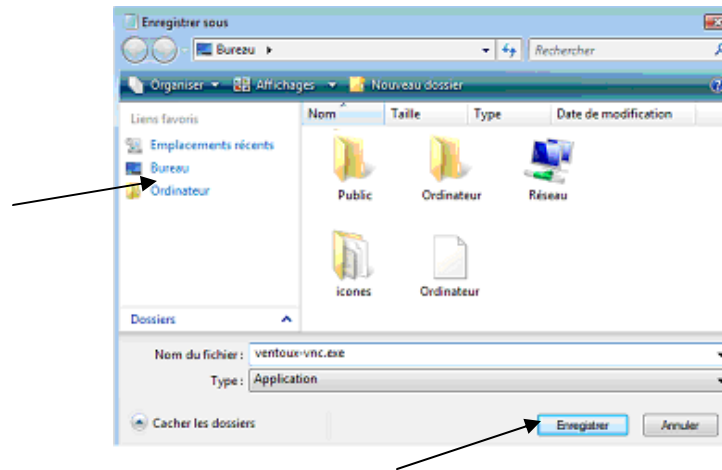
Enregistrer sous

Bureau ▸

Rechercher

Organiser ▾ Affichages ▾ Nouveau dossier

Liens favoris

Emplacements récents

Bureau

Ordinateur

Nom

Taille

Type

Date de modification

Public

Ordinateur

Réseau

icones

Ordinateur

Dossiers

Nom du fichier : ventoux-vnc.exe

Type : Application

Cacher les dossiers

Enregistrer

Annuler